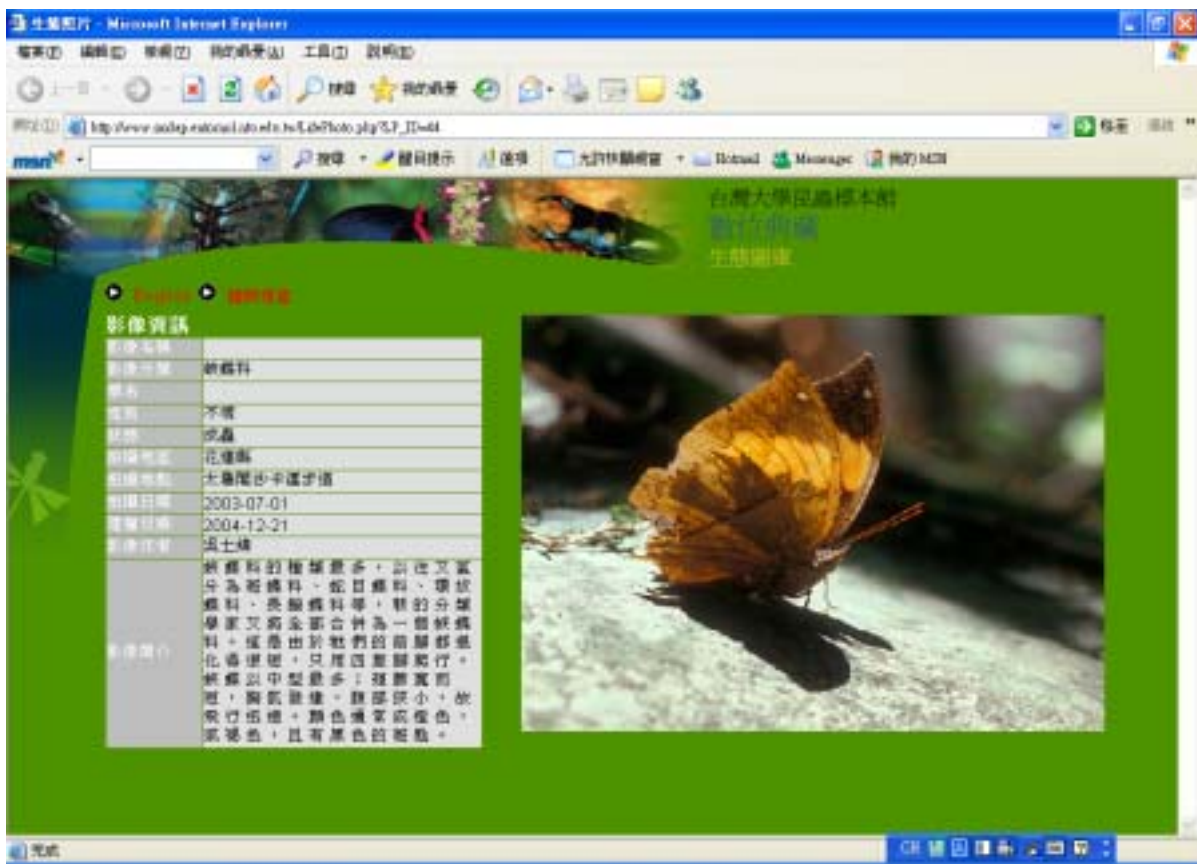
生態照片 - Microsoft Internet Explorer

檔案(F) 編輯(E) 檢視(V) 我的最愛(A) 工具(T) 說明(H)

搜尋 我的最愛

網址(D) http://www.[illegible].tw/LifePhoto.php?LP_ID=44

移至 連結

msn 搜尋 醒目提示 選項 大的快顯視窗 Hotmail Messenger 我的MSN

台灣大學昆蟲標本館
數位典藏
生態圖庫

English 瀏覽條件

影像資訊

| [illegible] | |
|---|---|
| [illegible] | 蛺蝶科 |
| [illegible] | |
| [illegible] | 不明 |
| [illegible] | 成蟲 |
| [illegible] | 花瓣數 |
| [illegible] | 大屯尾步卡道步道 |
| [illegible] | 2003-07-01 |
| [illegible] | 2004-12-21 |
| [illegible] | 溫士鏞 |
| 影像簡介 | 蛺蝶科的種類最多，以往又區分為斑蝶科、蛇目蝶科、環紋蝶科、長腳蝶科等，新的分類學家又將全部合併為一個蛺蝶科。僅憑由於牠們的前腳都退化得很短，只用四隻腳爬行。蛺蝶以中型居多；複翅寬而短，胸肌發達，腹部很小，故飛行迅速，顏色通常呈橙色、紅褐色，且有黑色的斑點。 |

完成